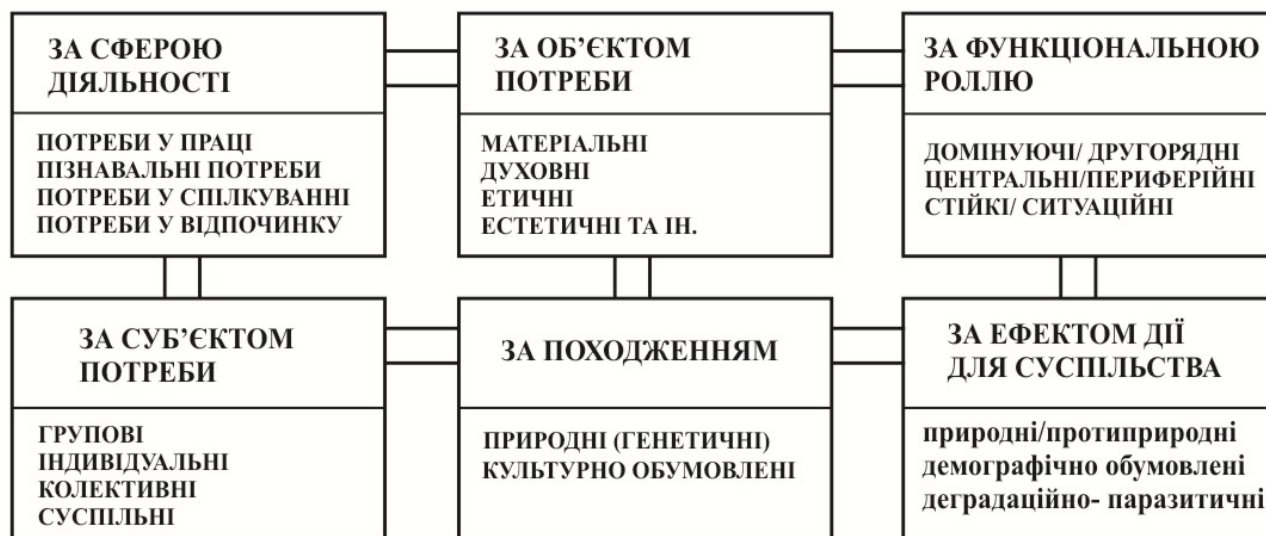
ЗА СФЕРОЮ ДІЯЛЬНОСТІ

ПОТРЕБИ У ПРАЦІ
ПІЗНАВАЛЬНІ ПОТРЕБИ
ПОТРЕБИ У СПІЛКУВАННІ
ПОТРЕБИ У ВІДПОЧИНКУ

ЗА ОБ'ЄКТОМ ПОТРЕБИ

МАТЕРІАЛЬНІ
ДУХОВНІ
ЕТИЧНІ
ЕСТЕТИЧНІ ТА ІН.

ЗА ФУНКЦІОНАЛЬНОЮ РОЛЛЮ

ДОМІНУЮЧІ/ ДРУГОРЯДНІ
ЦЕНТРАЛЬНІ/ПЕРИФЕРІЙНІ
СТІЙКІ/ СИТУАЦІЙНІ

ЗА СУБ'ЄКТОМ ПОТРЕБИ

ГРУПОВІ
ІНДИВІДУАЛЬНІ
КОЛЕКТИВНІ
СУСПІЛЬНІ

ЗА ПОХОДЖЕННЯМ

ПРИРОДНІ (ГЕНЕТИЧНІ)
КУЛЬТУРНО ОБУМОВЛЕНІ

ЗА ЕФЕКТОМ ДІЇ ДЛЯ СУСПІЛЬСТВА

природні/протиприродні
демографічно обумовлені
деградаційно- паразитичні